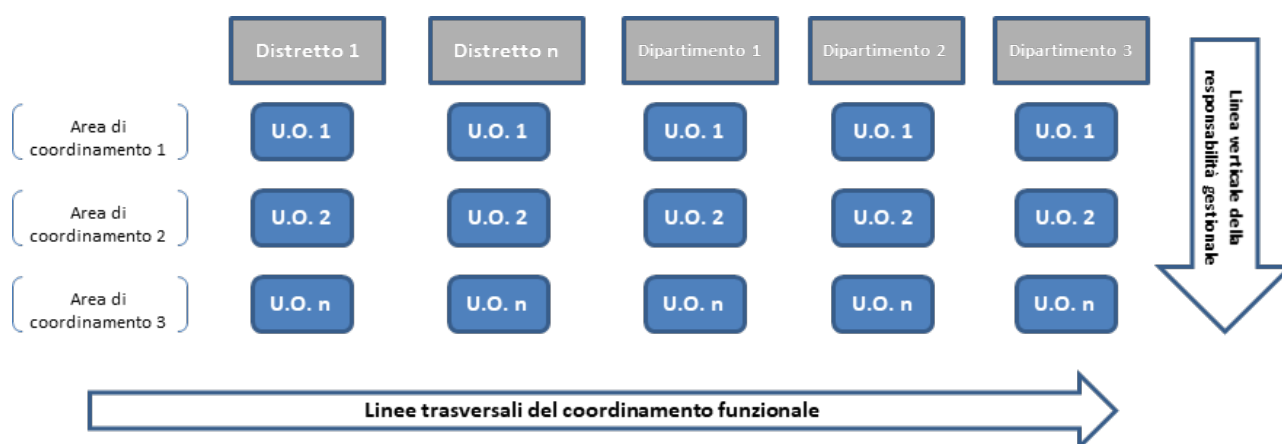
Distretto 1

Distretto n

Dipartimento 1

Dipartimento 2

Dipartimento 3

Linea verticale della responsabilità gestionale

Area di coordinamento 1

U.O. 1

U.O. 1

U.O. 1

U.O. 1

U.O. 1

Area di coordinamento 2

U.O. 2

U.O. 2

U.O. 2

U.O. 2

U.O. 2

Area di coordinamento 3

U.O. n

U.O. n

U.O. n

U.O. n

U.O. n

Linee trasversali del coordinamento funzionale